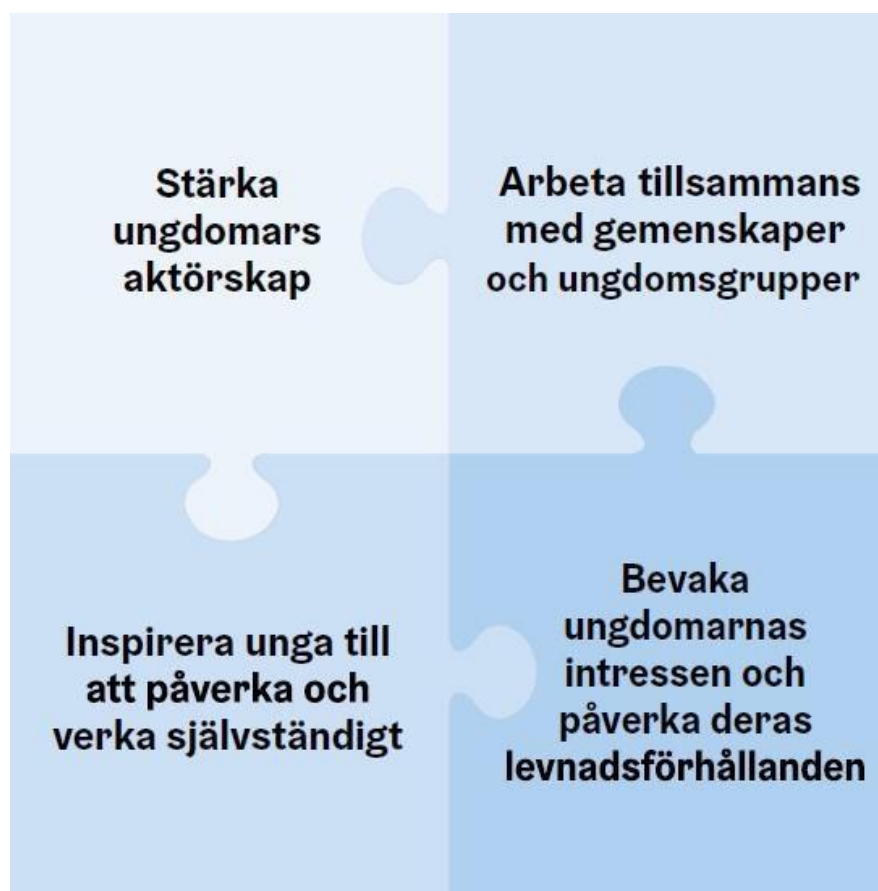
Stärka ungdomars aktörskap

Arbeta tillsammans med gemenskaper och ungdomsgrupper

Inspirera unga till att påverka och verka självständigt

Bevaka ungdomarnas intressen och påverka deras levnadsförhållanden